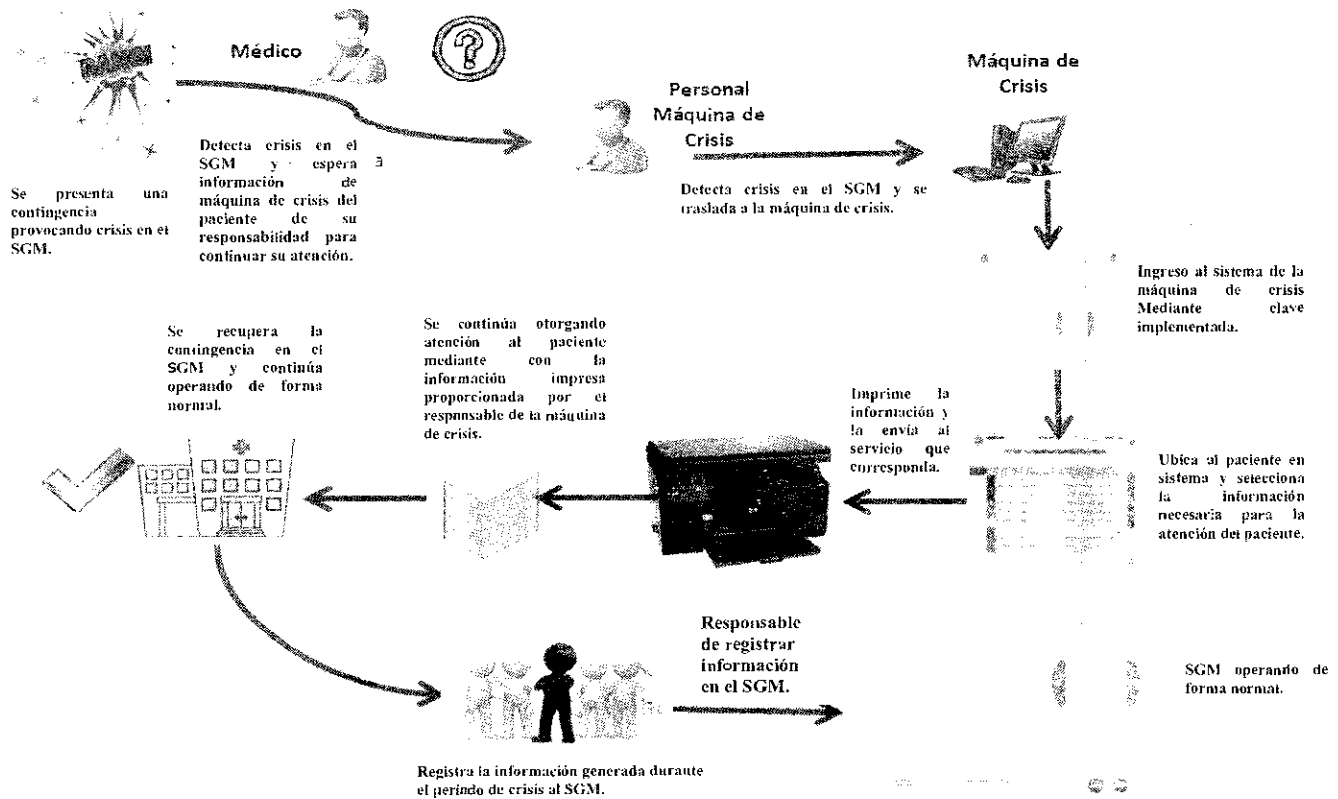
Médico

Se presenta una contingencia provocando crisis en el SGM.

Detecta crisis en el SGM y espera a información de máquina de crisis del paciente de su responsabilidad para continuar su atención.

Personal Máquina de Crisis

Detecta crisis en el SGM y se traslada a la máquina de crisis.

Máquina de Crisis

Ingreso al sistema de la máquina de crisis Mediante clave implementada.

Se recupera la contingencia en el SGM y continúa operando de forma normal.

Se continúa otorgando atención al paciente mediante con la información impresa proporcionada por el responsable de la máquina de crisis.

Imprime la información y la envía al servicio que corresponda.

Ubica al paciente en sistema y selecciona la información necesaria para la atención del paciente.

Responsable de registrar información en el SGM.

SGM operando de forma normal.

Registra la información generada durante el periodo de crisis al SGM.